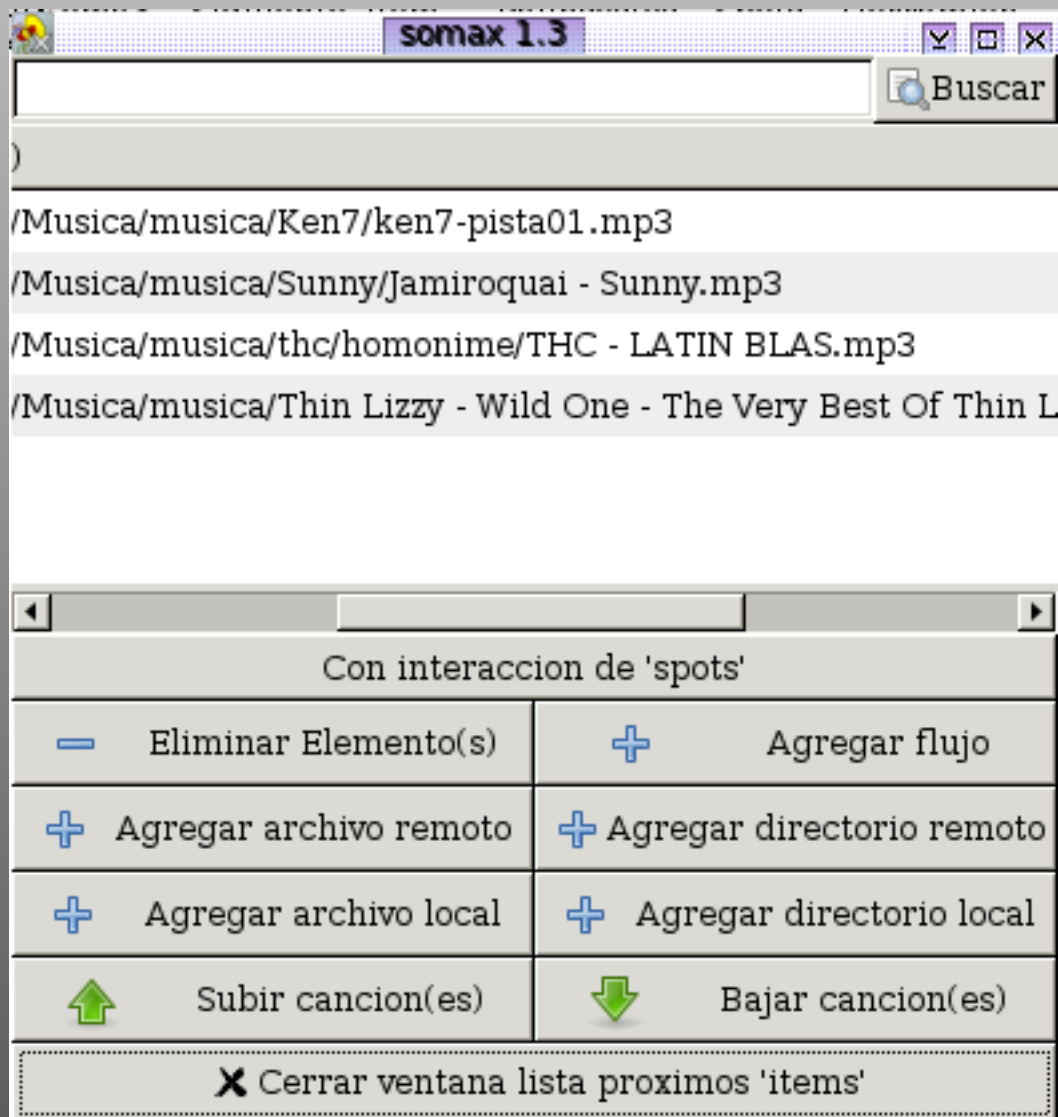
somax 1.3

Buscar

)

/Musica/musica/Ken7/ken7-pista01.mp3
/Musica/musica/Sunny/Jamiroquai - Sunny.mp3
/Musica/musica/thc/homonime/THC - LATIN BLAS.mp3
/Musica/musica/Thin Lizzy - Wild One - The Very Best Of Thin L

Con interaccion de 'spots'

Eliminar Elemento(s)
Agregar flujo
Agregar archivo remoto
Agregar directorio remoto
Agregar archivo local
Agregar directorio local
Subir cancion(es)
Bajar cancion(es)

Cerrar ventana lista proximos 'items'